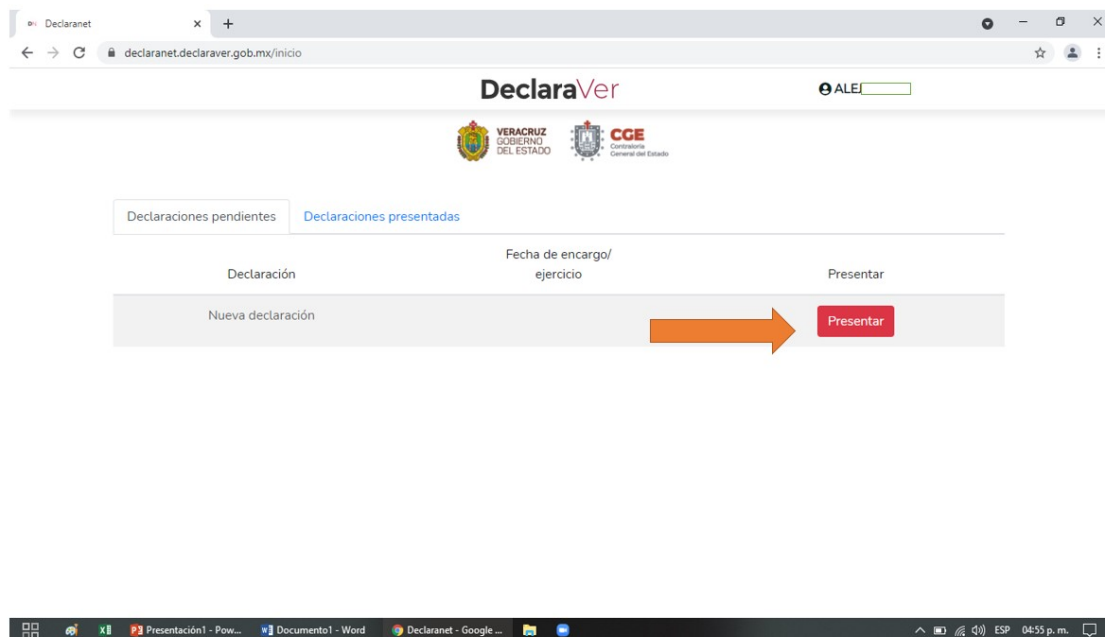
Declaranet × +

declaranet.declaraver.gob.mx/inicio

DeclaraVer

ALE

VERACRUZ GOBIERNO DEL ESTADO

CGE Contraloría General del Estado

Declaraciones pendientes | Declaraciones presentadas

| Declaración | Fecha de encargo/ ejercicio | Presentar |
|---|---|---|
| Nueva declaración | | Presentar |

Presentación1 - Pow... Documento1 - Word Declaranet - Google ...

ESP 04:55 p. m.